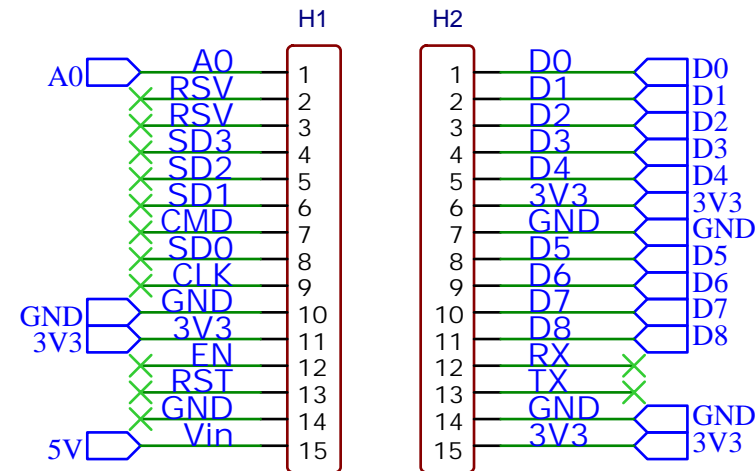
H1

A0
A0 1
RSV 2
RSV 3
SD3 4
SD2 5
SD1 6
CMD 7
SD0 8
CLK 9
GND
GND 10
3V3
3V3 11
EN 12
RST 13
GND 14
5V
Vin 15

H2

1 D0 D0
2 D1 D1
3 D2 D2
4 D3 D3
5 D4 D4
6 3V3 3V3
7 GND GND
8 D5 D5
9 D6 D6
10 D7 D7
11 D8 D8
12 RX
13 TX
14 GND GND
15 3V3 3V3